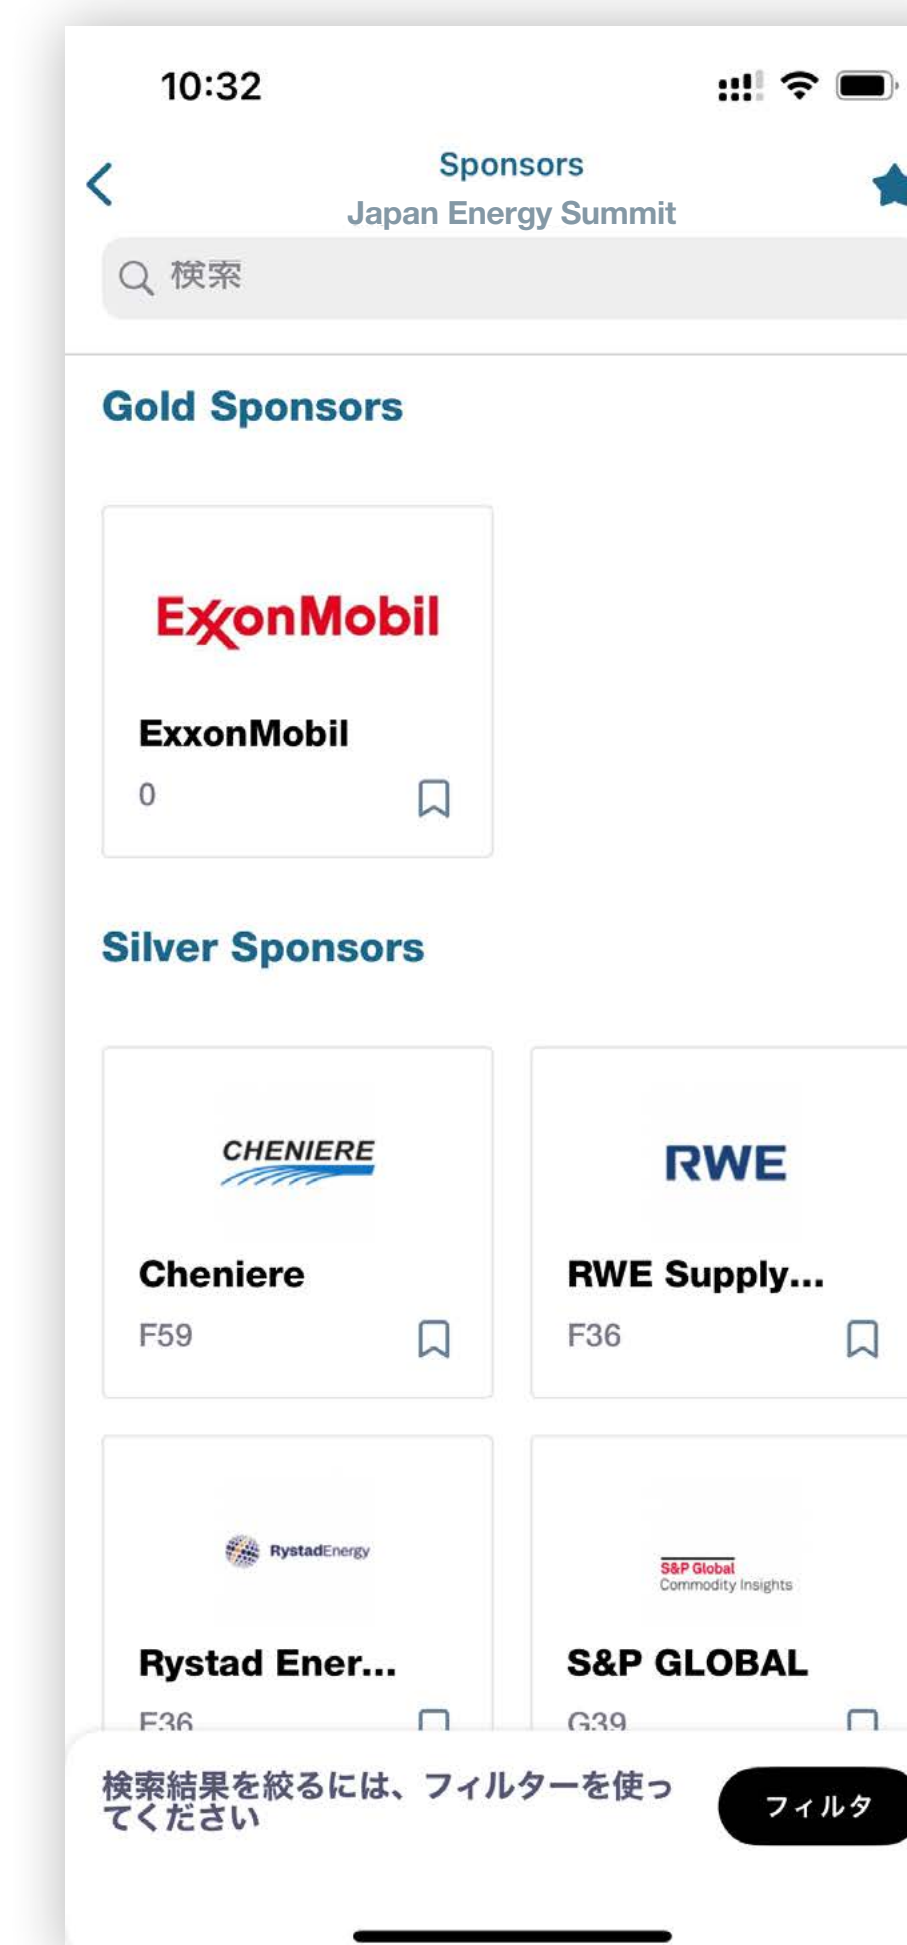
10:32

Sponsors
Japan Energy Summit

検索

Gold Sponsors

ExxonMobil

ExxonMobil
0

Silver Sponsors

CHENIERE

Cheniere
F59

RWE

RWE Supply...
F36

RystadEnergy

Rystad Ener...
F36

S&P Global
Commodity Insights

S&P GLOBAL
G39

検索結果を絞るには、フィルターを使ってください

フィルタ